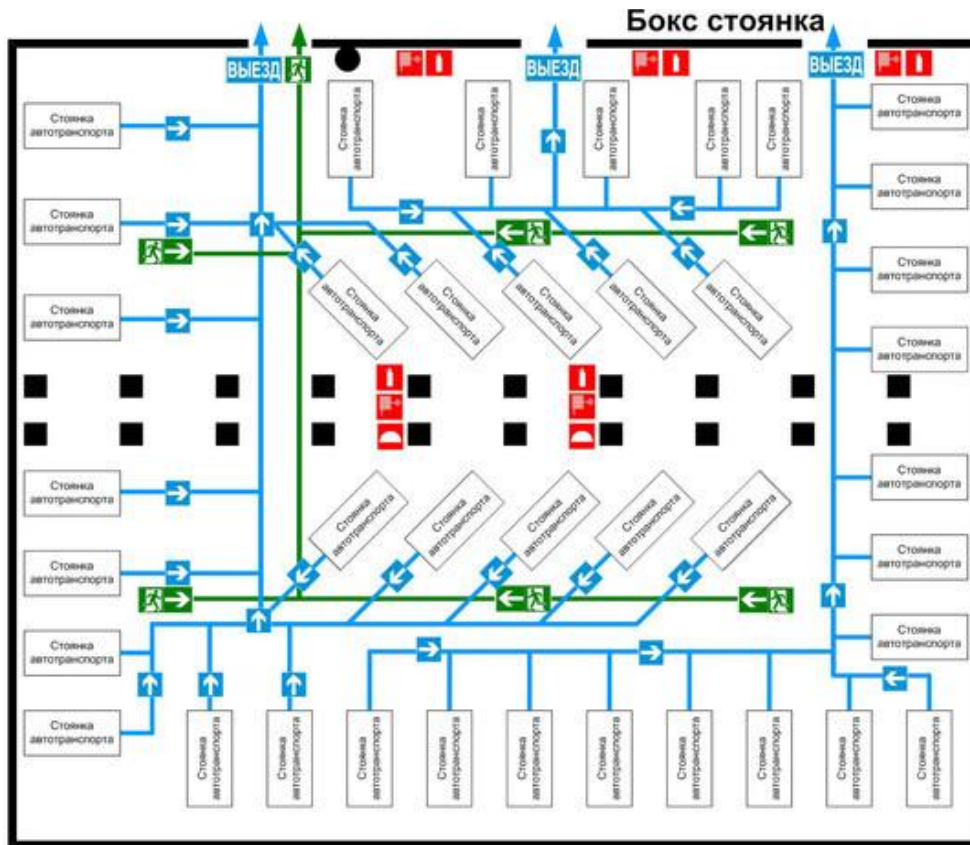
Бокс стоянка

ВЫЕЗД

ВЫЕЗД

ВЫЕЗД

Стоянка автотранспорта

Стоянка автотранспорта

Стоянка автотранспорта

Стоянка автотранспорта

Стоянка автотранспорта

Стоянка автотранспорта

Стоянка автотранспорта

Стоянка автотранспорта

Стоянка автотранспорта

Стоянка автотранспорта

Стоянка автотранспорта

Стоянка автотранспорта

Стоянка автотранспорта

Стоянка автотранспорта

Стоянка автотранспорта

Стоянка автотранспорта

Стоянка автотранспорта

Стоянка автотранспорта

Стоянка автотранспорта

Стоянка автотранспорта

Стоянка автотранспорта

Стоянка автотранспорта

Стоянка автотранспорта

Стоянка автотранспорта

Стоянка автотранспорта

Стоянка автотранспорта

Стоянка автотранспорта

Стоянка автотранспорта

Стоянка автотранспорта

Стоянка автотранспорта

Стоянка автотранспорта

Стоянка автотранспорта

Стоянка автотранспорта

Стоянка автотранспорта

Стоянка автотранспорта

Стоянка автотранспорта

Стоянка автотранспорта

Стоянка автотранспорта

Стоянка автотранспорта

Стоянка автотранспорта